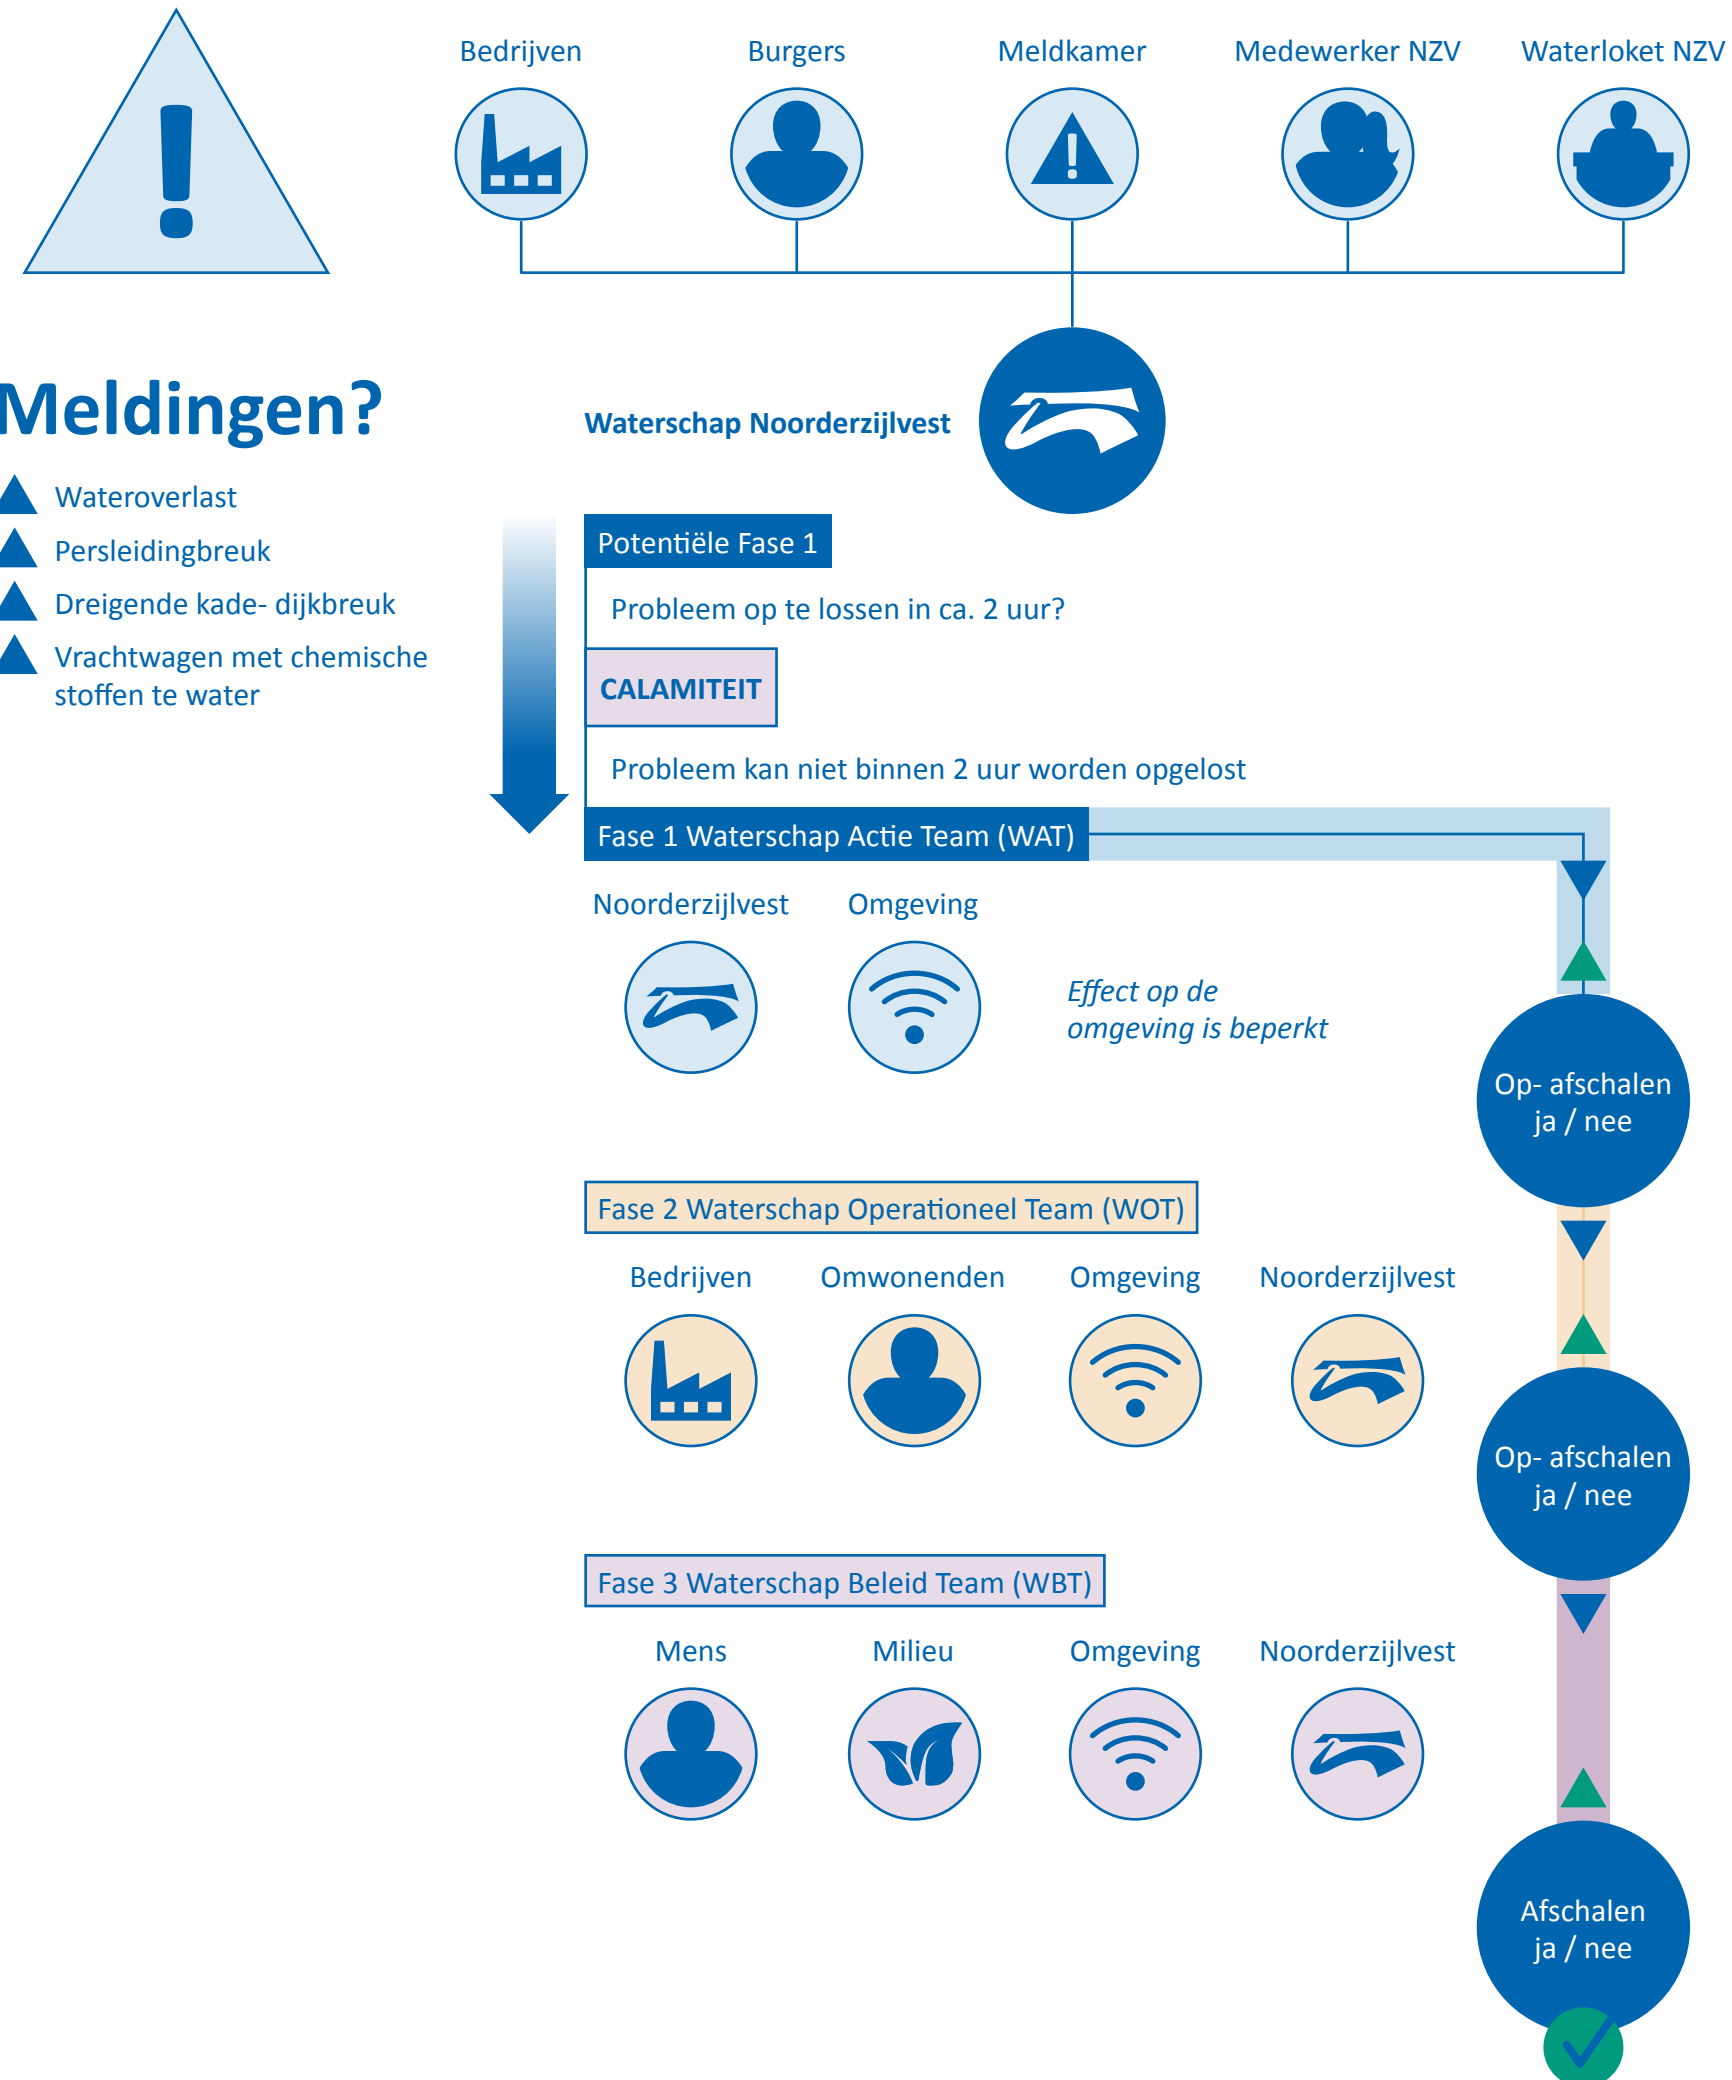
Bedrijven Burgers Meldkamer Medewerker NZV Waterloket NZV

Meldingen?

Wateroverlast
Persleidingbreuk
Dreigende kade- dijkbreuk
Vrachtwagen met chemische stoffen te water

Waterschap Noorderzijlvest

Potentiële Fase 1

Probleem op te lossen in ca. 2 uur?

CALAMITEIT

Probleem kan niet binnen 2 uur worden opgelost

Fase 1 Waterschap Actie Team (WAT)

Noorderzijlvest Omgeving

Effect op de omgeving is beperkt

Op- afschalen ja / nee

Fase 2 Waterschap Operationeel Team (WOT)

Bedrijven Omwonenden Omgeving Noorderzijlvest

Op- afschalen ja / nee

Fase 3 Waterschap Beleid Team (WBT)

Mens Milieu Omgeving Noorderzijlvest

Afschalen ja / nee